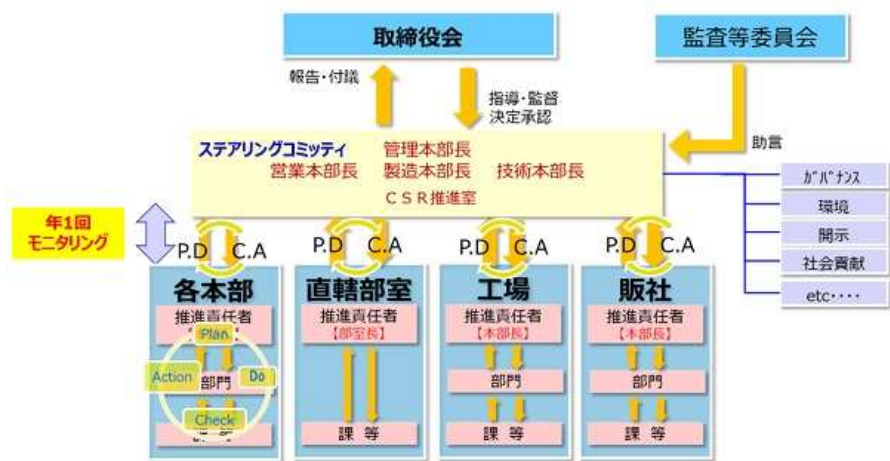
取締役会

監査等委員会

報告・付議

指導・監督
決定承認

助言

ステアリングコミッティ 管理本部長
営業本部長 製造本部長 技術本部長
CSR推進室

ｶﾞﾊﾞﾅﾝｽ
環境
開示
社会貢献
etc‥‥

年1回
モニタリング

P.D C.A
P.D C.A
P.D C.A
P.D C.A

各本部
推進責任者
Plan
Action
部門
Do
Check
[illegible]

直轄部室
推進責任者
【部室長】
課 等

工場
推進責任者
【本部長】
部門
課 等

販社
推進責任者
【本部長】
部門
課 等